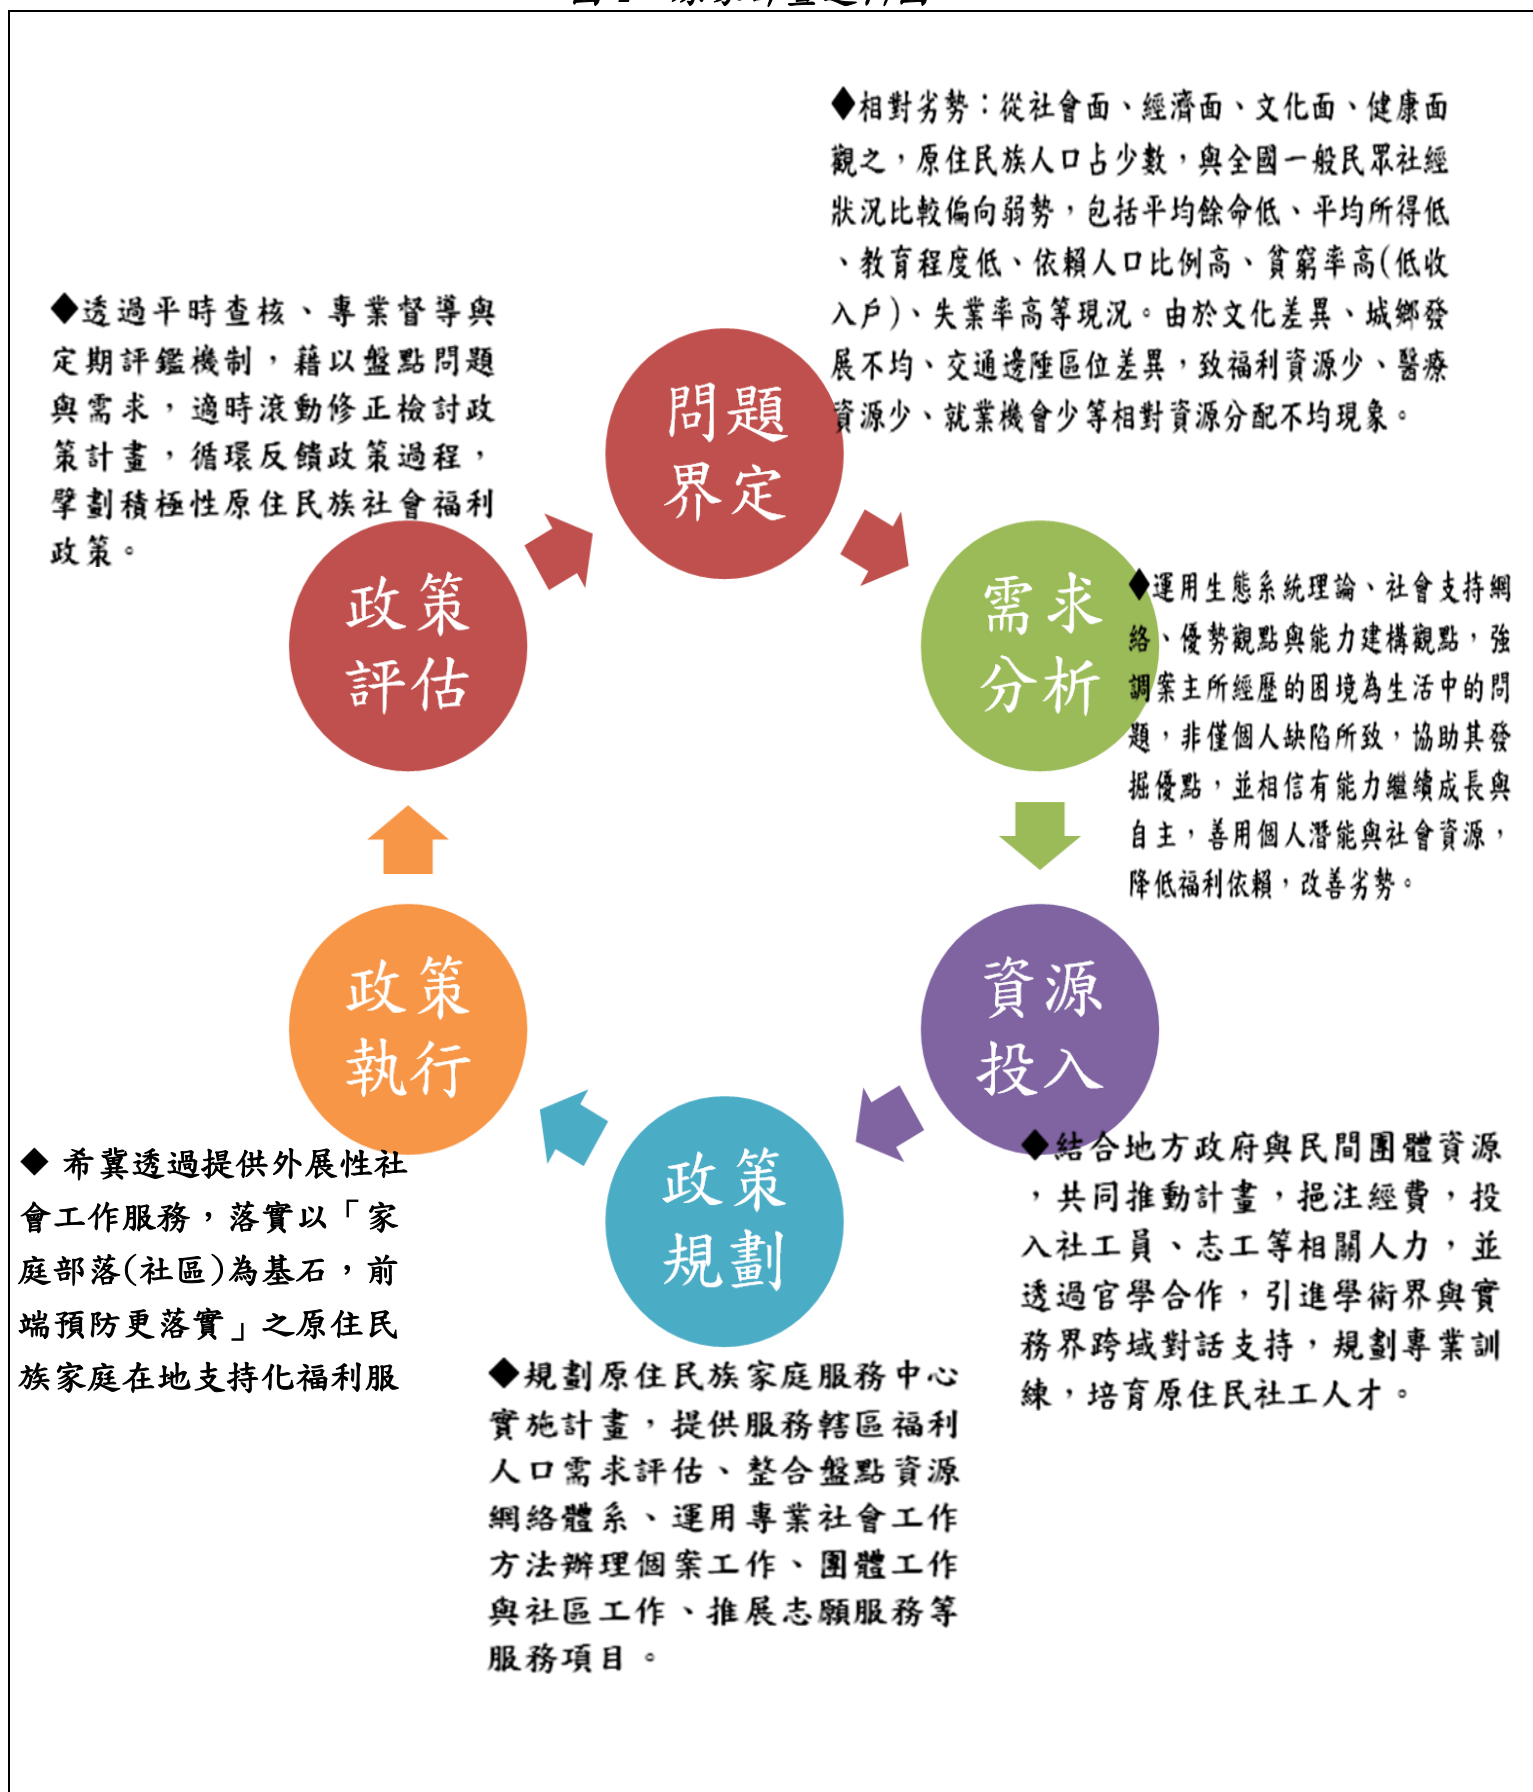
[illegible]

◆相對劣勢：從社會面、經濟面、文化面、健康面觀之，原住民族人口占少數，與全國一般民眾社經狀況比較偏向弱勢，包括平均餘命低、平均所得低、教育程度低、依賴人口比例高、貧窮率高(低收入戶)、失業率高等現況。由於文化差異、城鄉發展不均、交通邊陲區位差異，致福利資源少、醫療資源少、就業機會少等相對資源分配不均現象。

◆透過平時查核、專業督導與定期評鑑機制，藉以盤點問題與需求，適時滾動修正檢討政策計畫，循環反饋政策過程，擘劃積極性原住民族社會福利政策。

問題界定

需求分析

◆運用生態系統理論、社會支持網絡、優勢觀點與能力建構觀點，強調案主所經歷的困境為生活中的問題，非僅個人缺陷所致，協助其發掘優點，並相信有能力繼續成長與自主，善用個人潛能與社會資源，降低福利依賴，改善劣勢。

政策評估

資源投入

政策執行

政策規劃

◆ 希冀透過提供外展性社會工作服務，落實以「家庭部落(社區)為基石，前端預防更落實」之原住民族家庭在地支持化福利服

◆結合地方政府與民間團體資源，共同推動計畫，挹注經費，投入社工員、志工等相關人力，並透過官學合作，引進學術界與實務界跨域對話支持，規劃專業訓練，培育原住民社工人才。

◆規劃原住民族家庭服務中心實施計畫，提供服務轄區福利人口需求評估、整合盤點資源網絡體系、運用專業社會工作方法辦理個案工作、團體工作與社區工作、推展志願服務等服務項目。